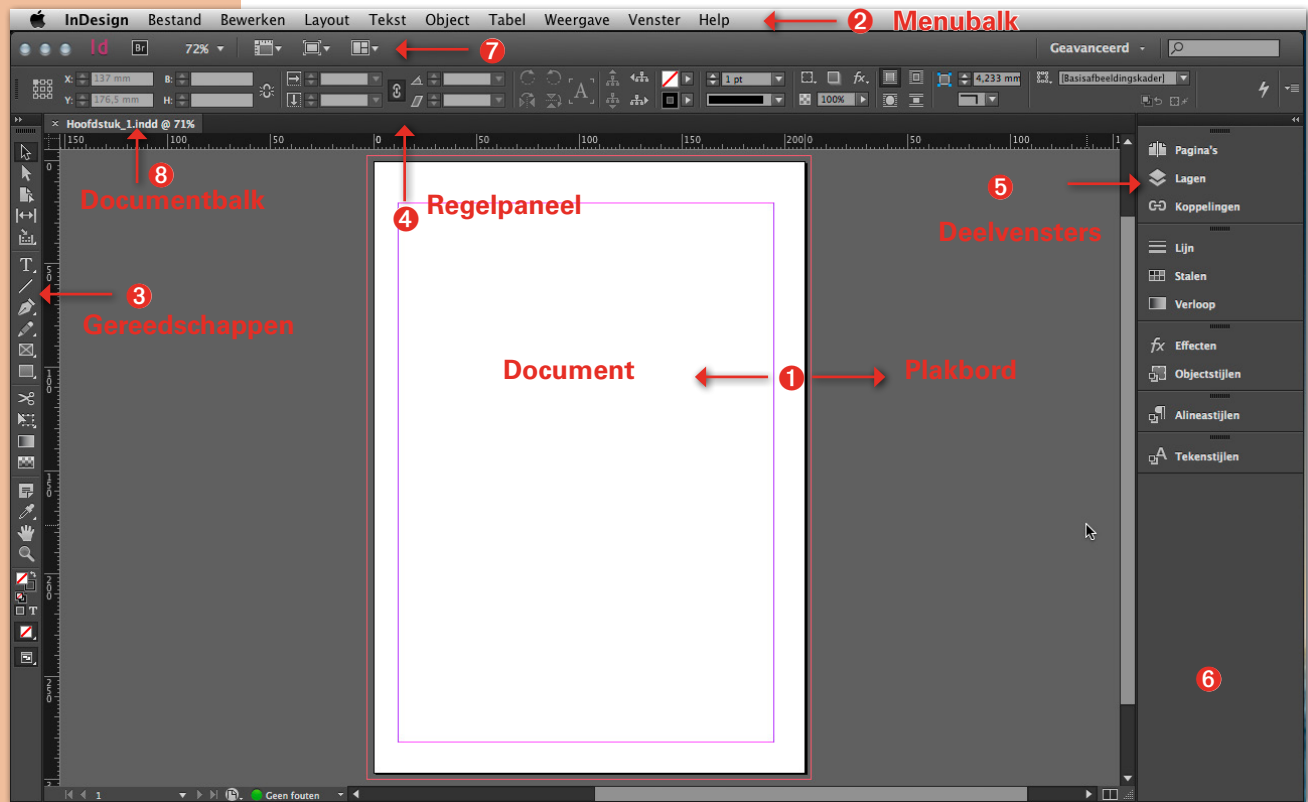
InDesign Bestand Bewerken Layout Tekst Object Tabel Weergave Venster Help
2 Menubalk

Id Br 72%
7
Geavanceerd

X: 137 mm B:
Y: 176,5 mm H:
1 pt
100%
4,233 mm
[Basisafbeeldingskader]

Hoofdstuk_1.indd @ 71%

150 100 50 0 50 100 150 200 50

8
Documentbalk

4
Regelpaneel

3
Gereedschappen

Document
1
Plakbord

5
Deelvensters

Pagina's
Lagen
Koppelingen
Lijn
Stalen
Verloop
Effecten
Objectstijlen
Alineastijlen
Tekenstijlen

6

1
Geen fouten